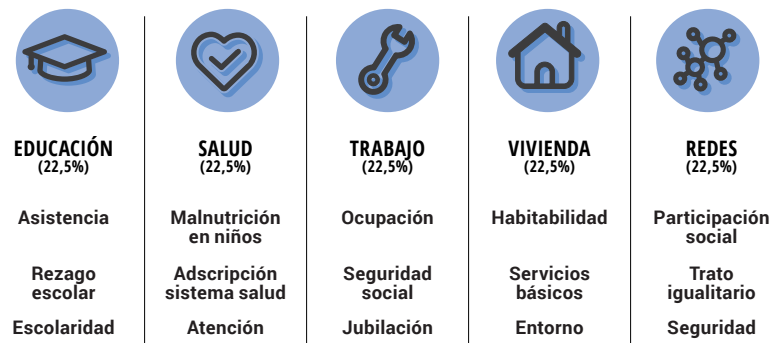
EDUCACIÓN
(22,5%)

Asistencia

Rezago escolar

Escolaridad

SALUD
(22,5%)

Malnutrición en niños

Adscripción sistema salud

Atención

TRABAJO
(22,5%)

Ocupación

Seguridad social

Jubilación

VIVIENDA
(22,5%)

Habitabilidad

Servicios básicos

Entorno

REDES
(22,5%)

Participación social

Trato igualitario

Seguridad